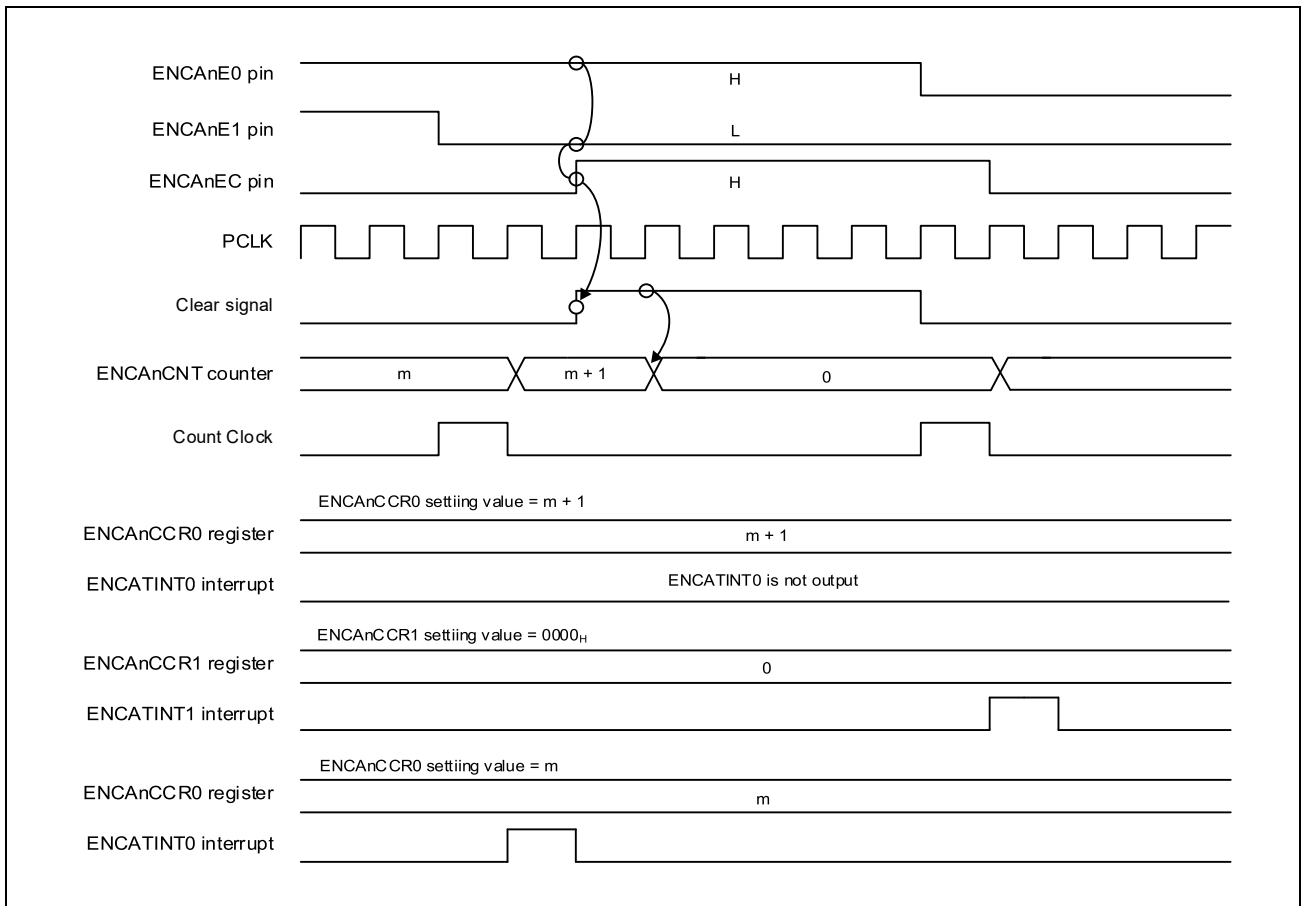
ENCAnE0 pin

H

ENCAnE1 pin

L

ENCAnEC pin

H

PCLK

Clear signal

ENCAnCNT counter

m

m + 1

0

Count Clock

ENCAnCCR0 settiing value = m + 1

ENCAnCCR0 register

m + 1

ENCATINT0 interrupt

ENCATINT0 is not output

ENCAnCCR1 settiing value = $0000_H$

ENCAnCCR1 register

0

ENCATINT1 interrupt

ENCAnCCR0 settiing value = m

ENCAnCCR0 register

m

ENCATINT0 interrupt